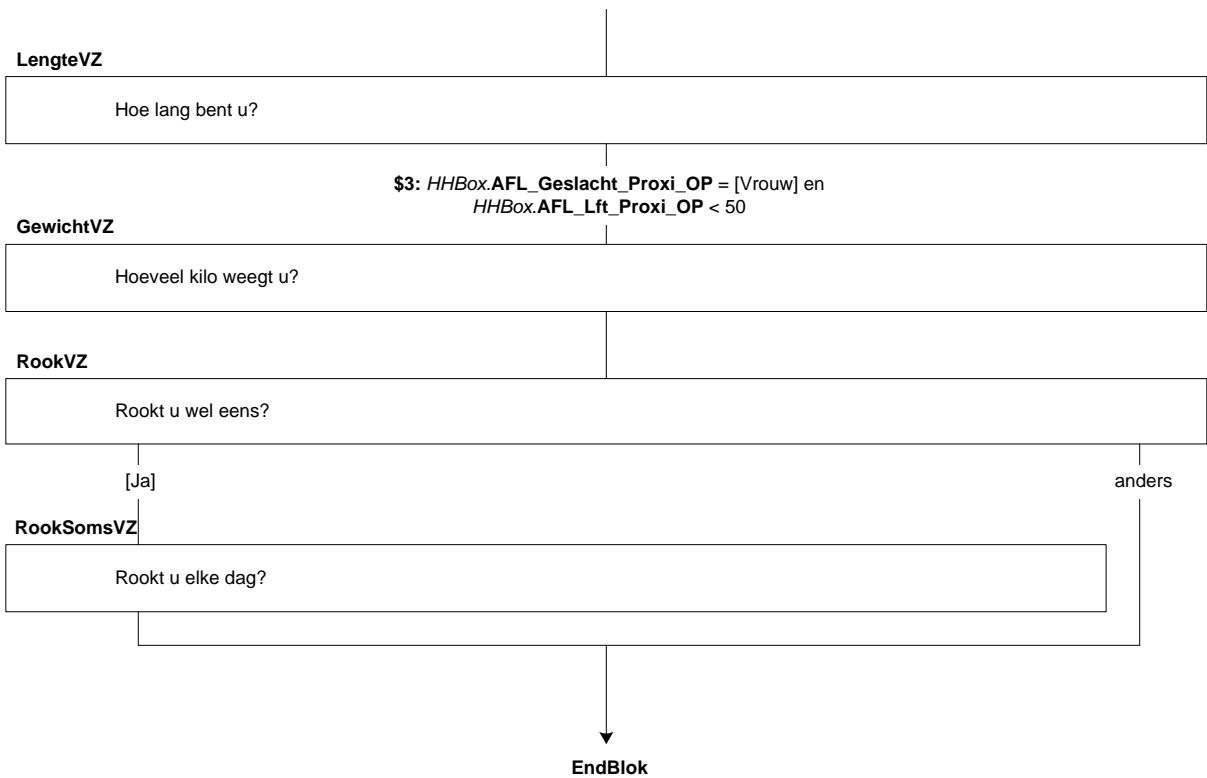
LengteVZ

Hoe lang bent u?

\$3: HHBox.AFL_Geslacht_Proxi_OP = [Vrouw] en HHBox.AFL_Lft_Proxi_OP < 50

GewichtVZ

Hoeveel kilo weegt u?

RookVZ

Rookt u wel eens?

[Ja]

anders

RookSomsVZ

Rookt u elke dag?

EndBlok